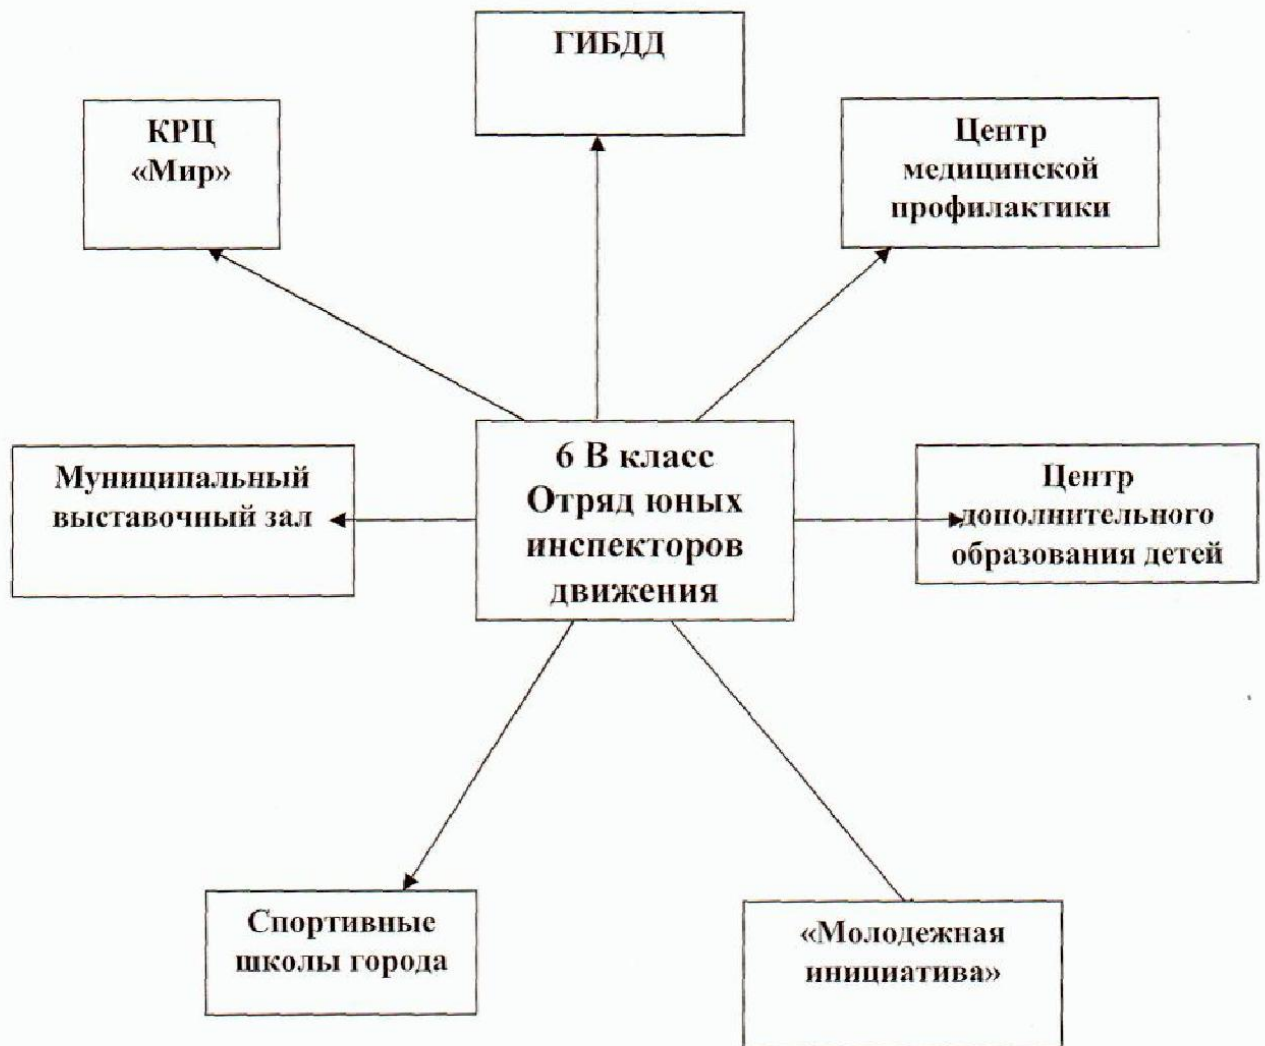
ГИБДД

КРЦ «Мир»

Центр медицинской профилактики

6 В класс Отряд юных инспекторов движения

Муниципальный выставочный зал

Центр дополнительного образования детей

Спортивные школы города

«Молодежная инициатива»